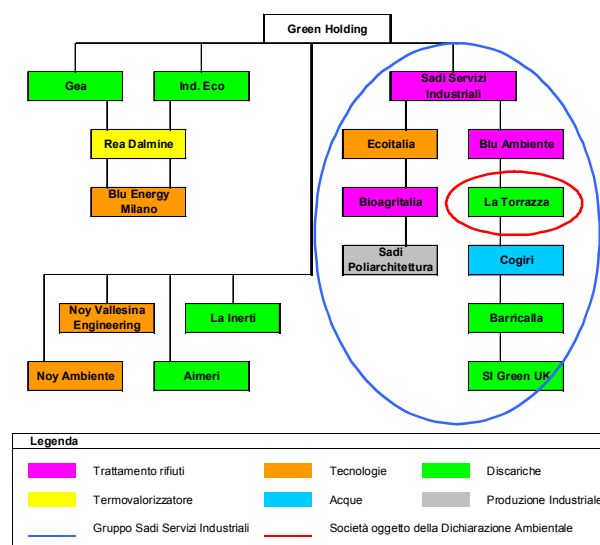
Green Holding

Gea

Ind. Eco

Rea Dalmine

Blu Energy Milano

Sadi Servizi Industriali

Ecoitalia

Blu Ambiente

Bioagritalia

La Torrazza

Sadi Poliarchitettura

Cogiri

Noy Vallesina Engineering

La Inerti

Barricalla

Noy Ambiente

Aimeri

SI Green UK

Legenda

Trattamento rifiuti

Tecnologie

Discariche

Termovalorizzatore

Acque

Produzione Industriale

Gruppo Sadi Servizi Industriali

Società oggetto della Dichiarazione Ambientale